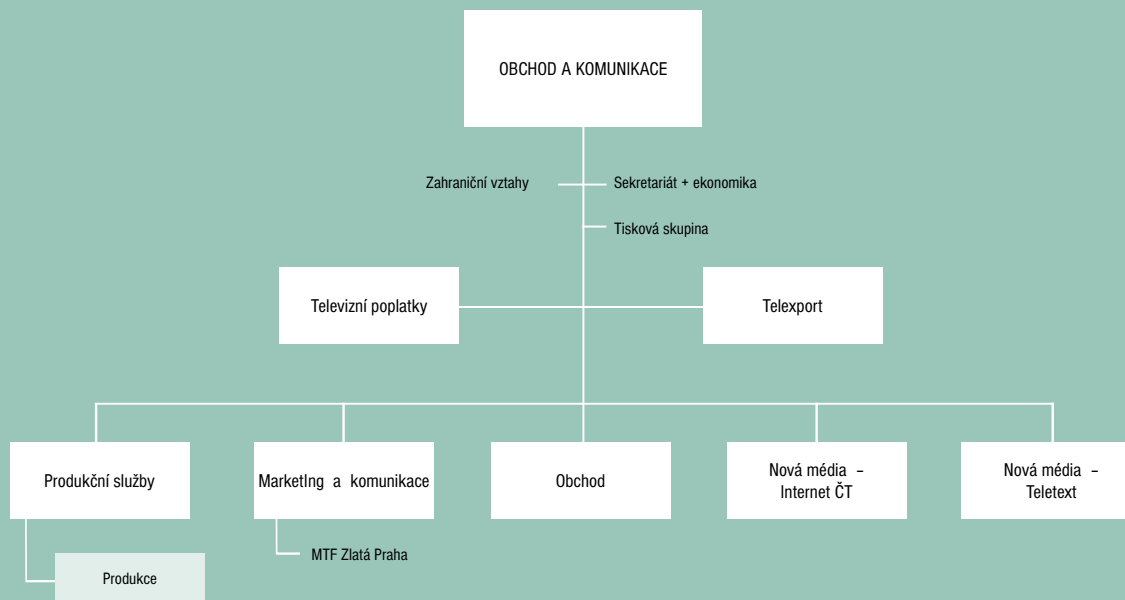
OBCHOD A KOMUNIKACE

Zahraniční vztahy

Sekretariát + ekonomika

Tisková skupina

Televizní poplatky

Telexport

Produkční služby

Produkce

MarketIng a komunikace

MTF Zlatá Praha

Obchod

Nová média – Internet ČT

Nová média – Teletext